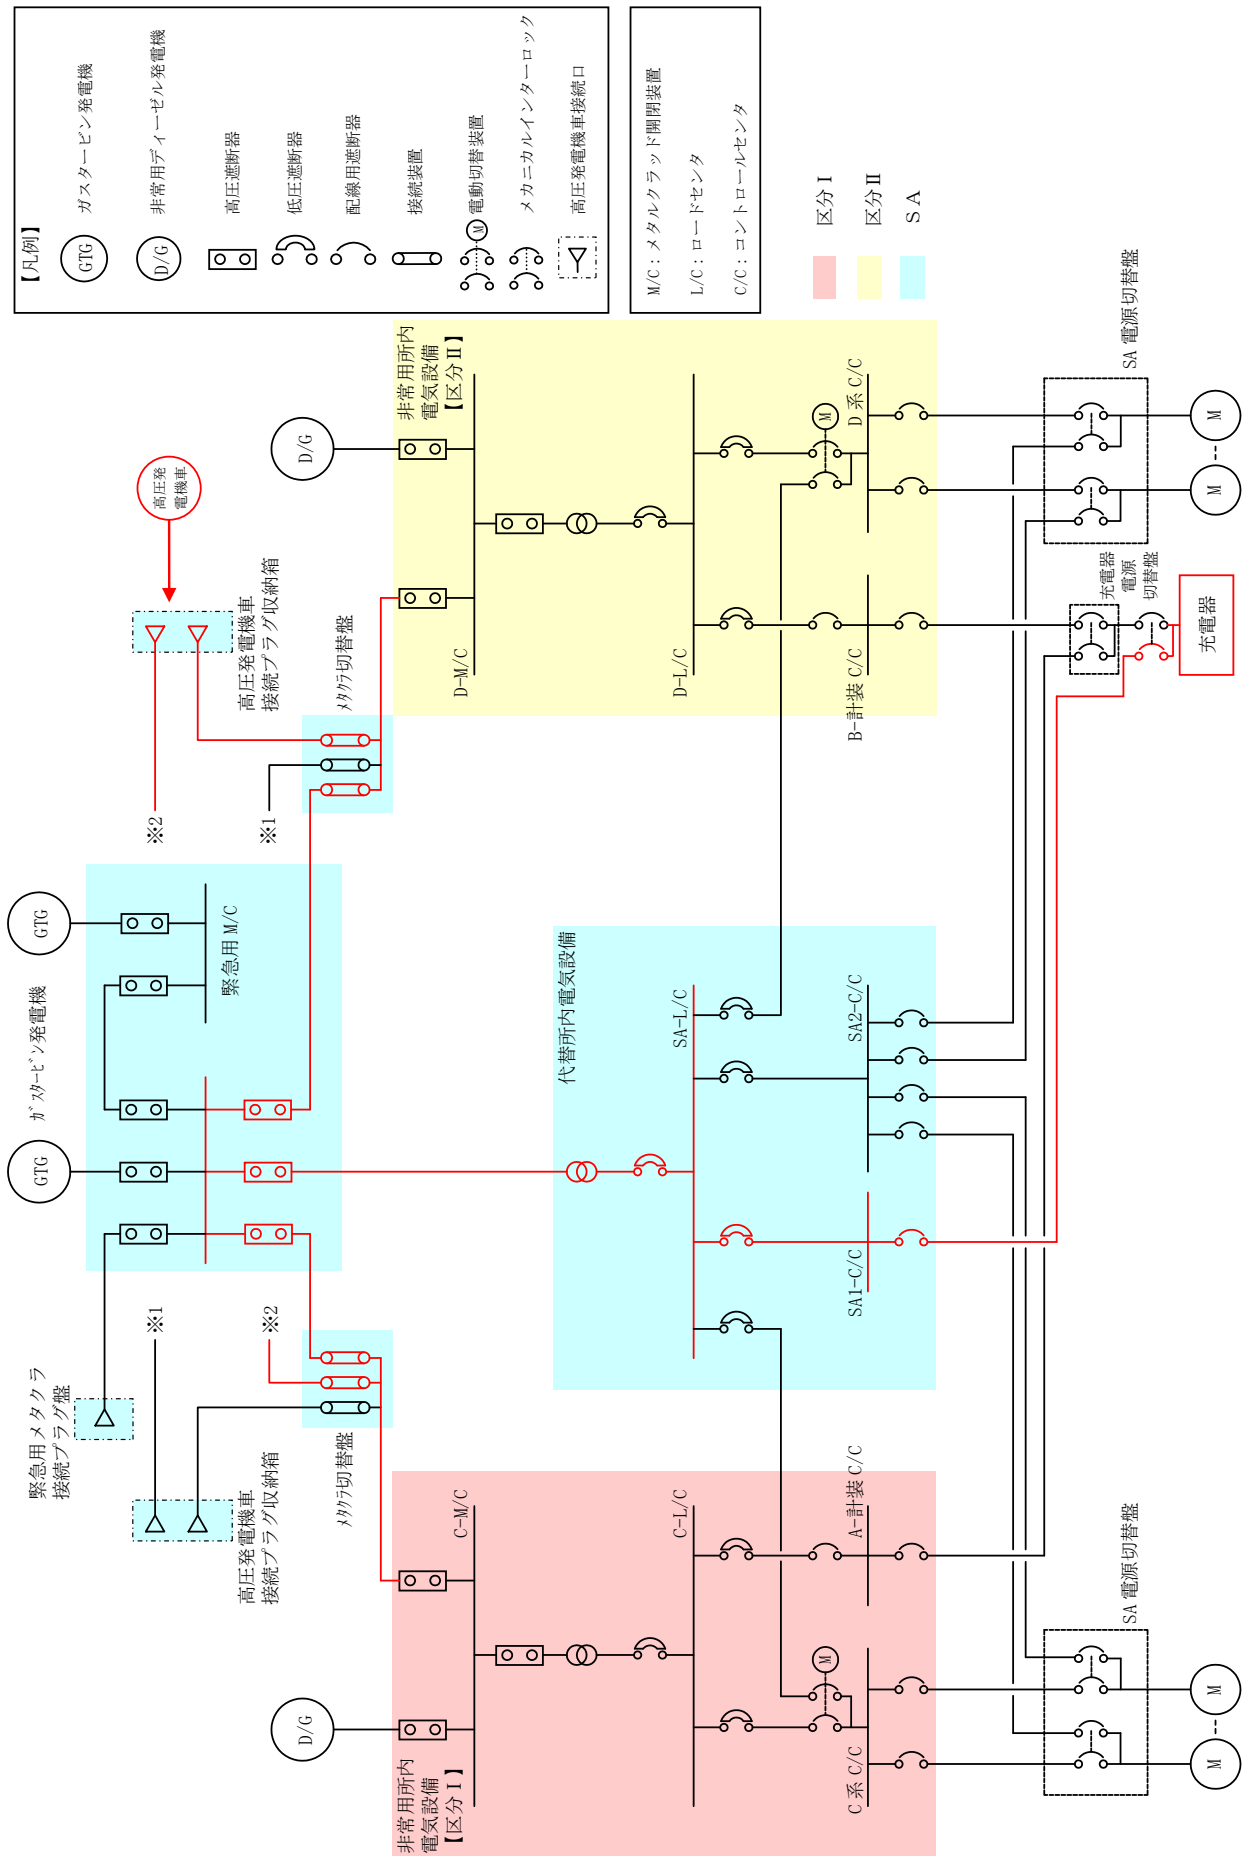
【凡例】
GTG ガスタービン発電機
D/G 非常用ディーゼル発電機
高圧遮断器
低圧遮断器
配線用遮断器
接続装置
M 電動切替装置
メカニカルインターロック
高圧発電機車接続口

M/C：メタルクラッド開閉装置
L/C：ロードセンタ
C/C：コントロールセンタ

区分Ⅰ
区分Ⅱ
SA

高圧発電機車

高圧発電機車接続プラグ収納箱
メタクラ切替盤
※2
※1

D/G
非常用所内電気設備【区分Ⅱ】
D-M/C
D-L/C
M
D系 C/C
B-計装 C/C
SA 電源切替盤
M
M
充電器電源切替盤
充電器

GTG
緊急用M/C
ガスタービン発電機
GTG

代替所内電気設備
SA-L/C
SA2-C/C
SA1-C/C

緊急用メタクラ接続プラグ盤
※1
※2
メタクラ切替盤
高圧発電機車接続プラグ収納箱

C-M/C
C-L/C
A-計装 C/C
M
D/G
非常用所内電気設備【区分Ⅰ】
C系 C/C
SA 電源切替盤
M
M